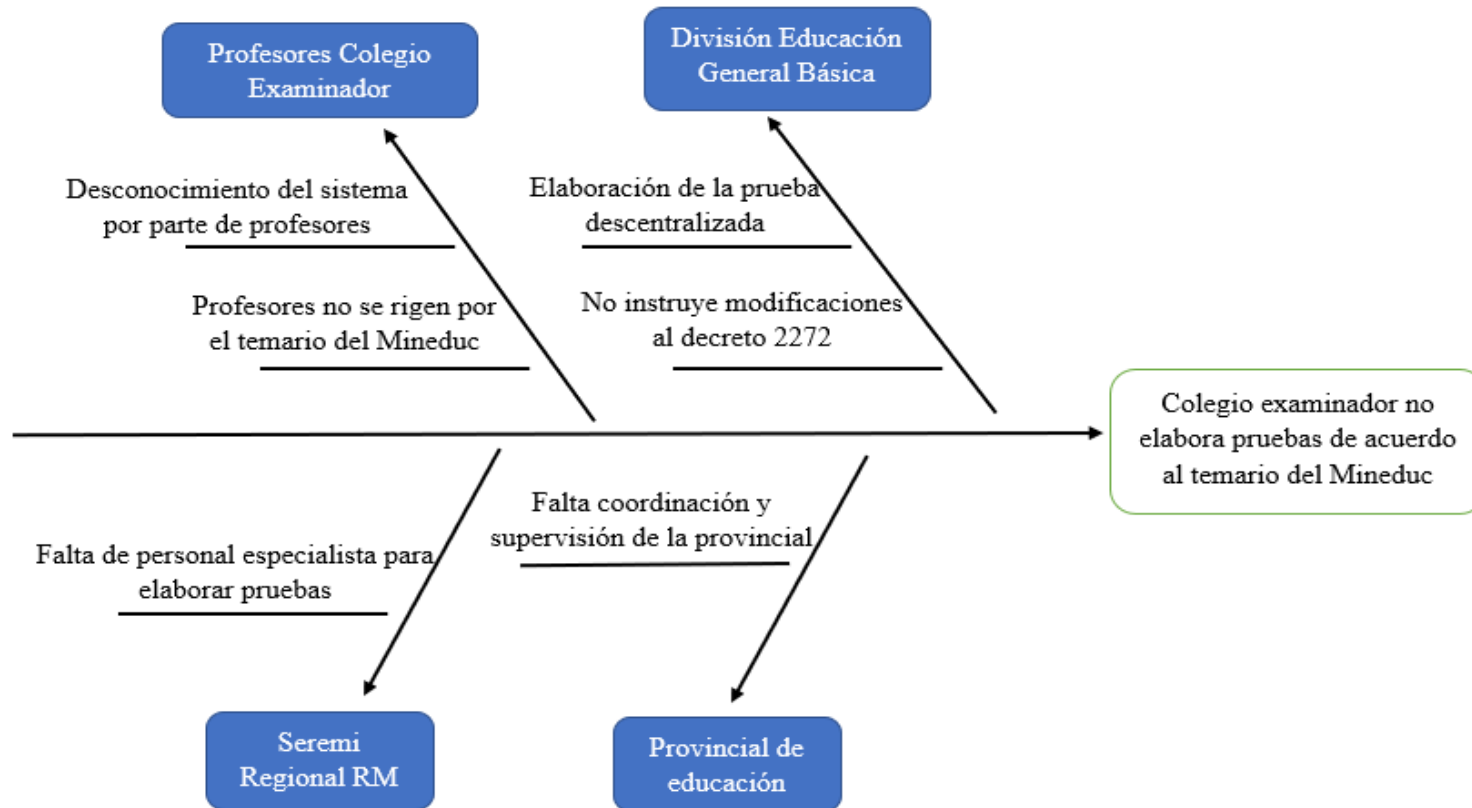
Profesores Colegio Examinador

División Educación General Básica

Desconocimiento del sistema por parte de profesores

Profesores no se rigen por el temario del Mineduc

Elaboración de la prueba descentralizada

No instruye modificaciones al decreto 2272

Colegio examinador no elabora pruebas de acuerdo al temario del Mineduc

Falta de personal especialista para elaborar pruebas

Falta coordinación y supervisión de la provincial

Seremi Regional RM

Provincial de educación